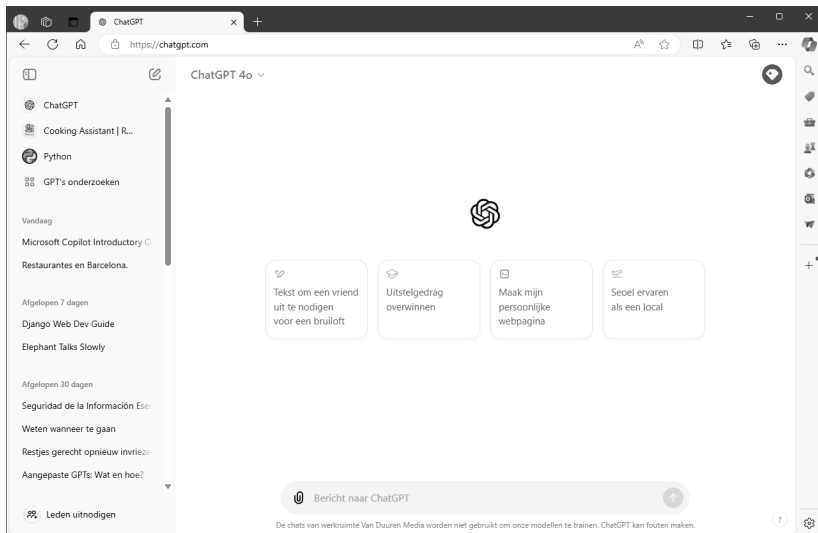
ChatGPT

https://chatgpt.com

ChatGPT 4o

ChatGPT
Cooking Assistant | R...
Python
GPT's onderzoeken

Vandaag
Microsoft Copilot Introductory C
Restaurantes en Barcelona.

Afgelopen 7 dagen
Django Web Dev Guide
Elephant Talks Slowly

Afgelopen 30 dagen
Seguridad de la Información Ese
Weten wanneer te gaan
Restjes gerecht opnieuw invriez
Aangepaste GPTs: Wat en hoe?

Leden uitnodigen

Tekst om een vriend uit te nodigen voor een bruiloft

Uitstelgedrag overwinnen

Maak mijn persoonlijke webpagina

Seoel ervaren als een local

Bericht naar ChatGPT

De chats van werkruimte Van Duuren Media worden niet gebruikt om onze modellen te trainen. ChatGPT kan fouten maken.

?